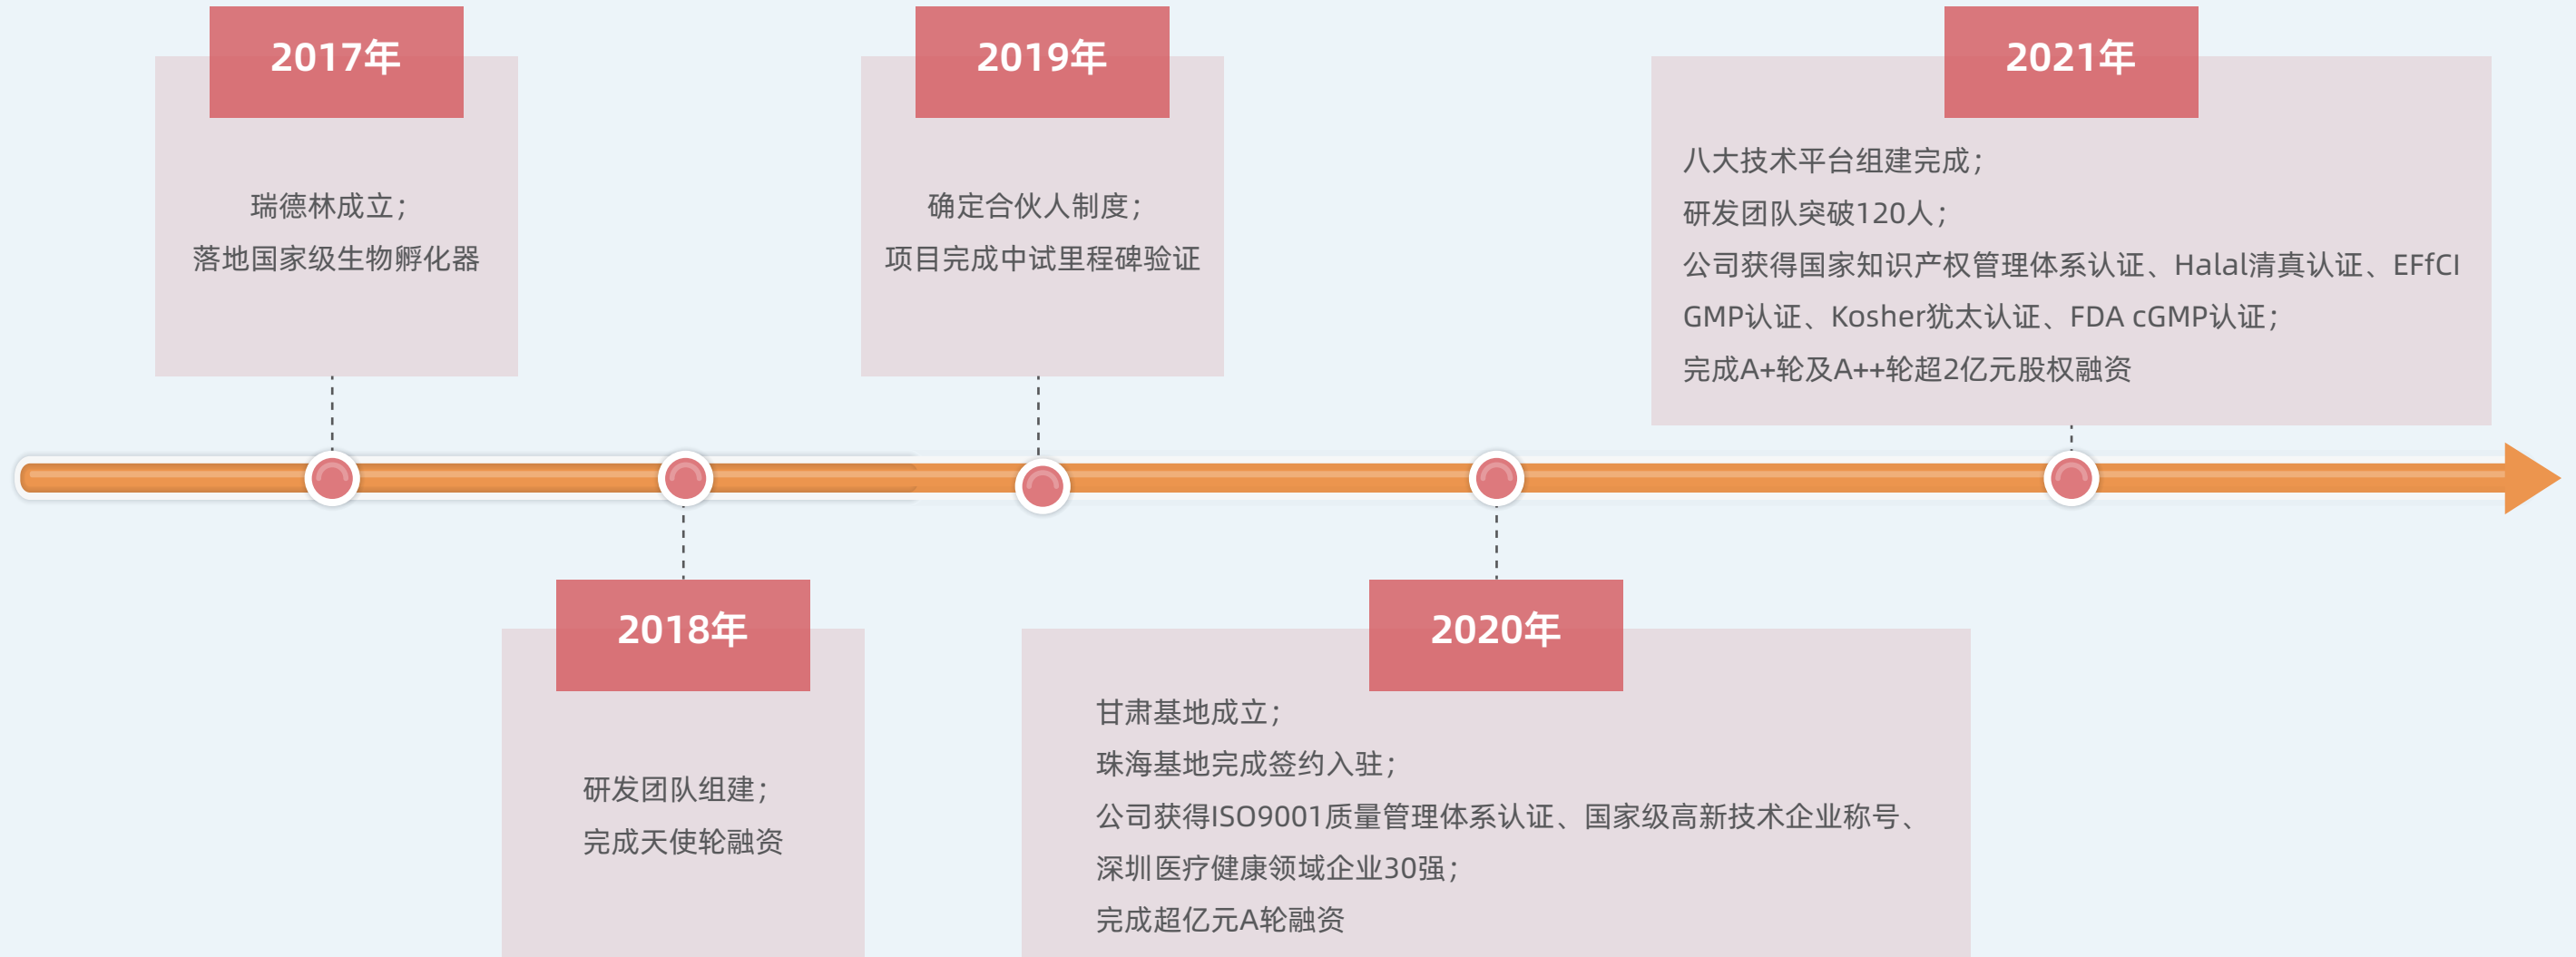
2017年

瑞德林成立；
落地国家级生物孵化器

2018年

研发团队组建；
完成天使轮融资

2019年

确定合伙人制度；
项目完成中试里程碑验证

2020年

甘肃基地成立；
珠海基地完成签约入驻；
公司获得ISO9001质量管理体系认证、国家级高新技术企业称号、深圳医疗健康领域企业30强；
完成超亿元A轮融资

2021年

八大技术平台组建完成；
研发团队突破120人；
公司获得国家知识产权管理体系认证、Halal清真认证、EFfCI GMP认证、Kosher犹太认证、FDA cGMP认证；
完成A+轮及A++轮超2亿元股权融资